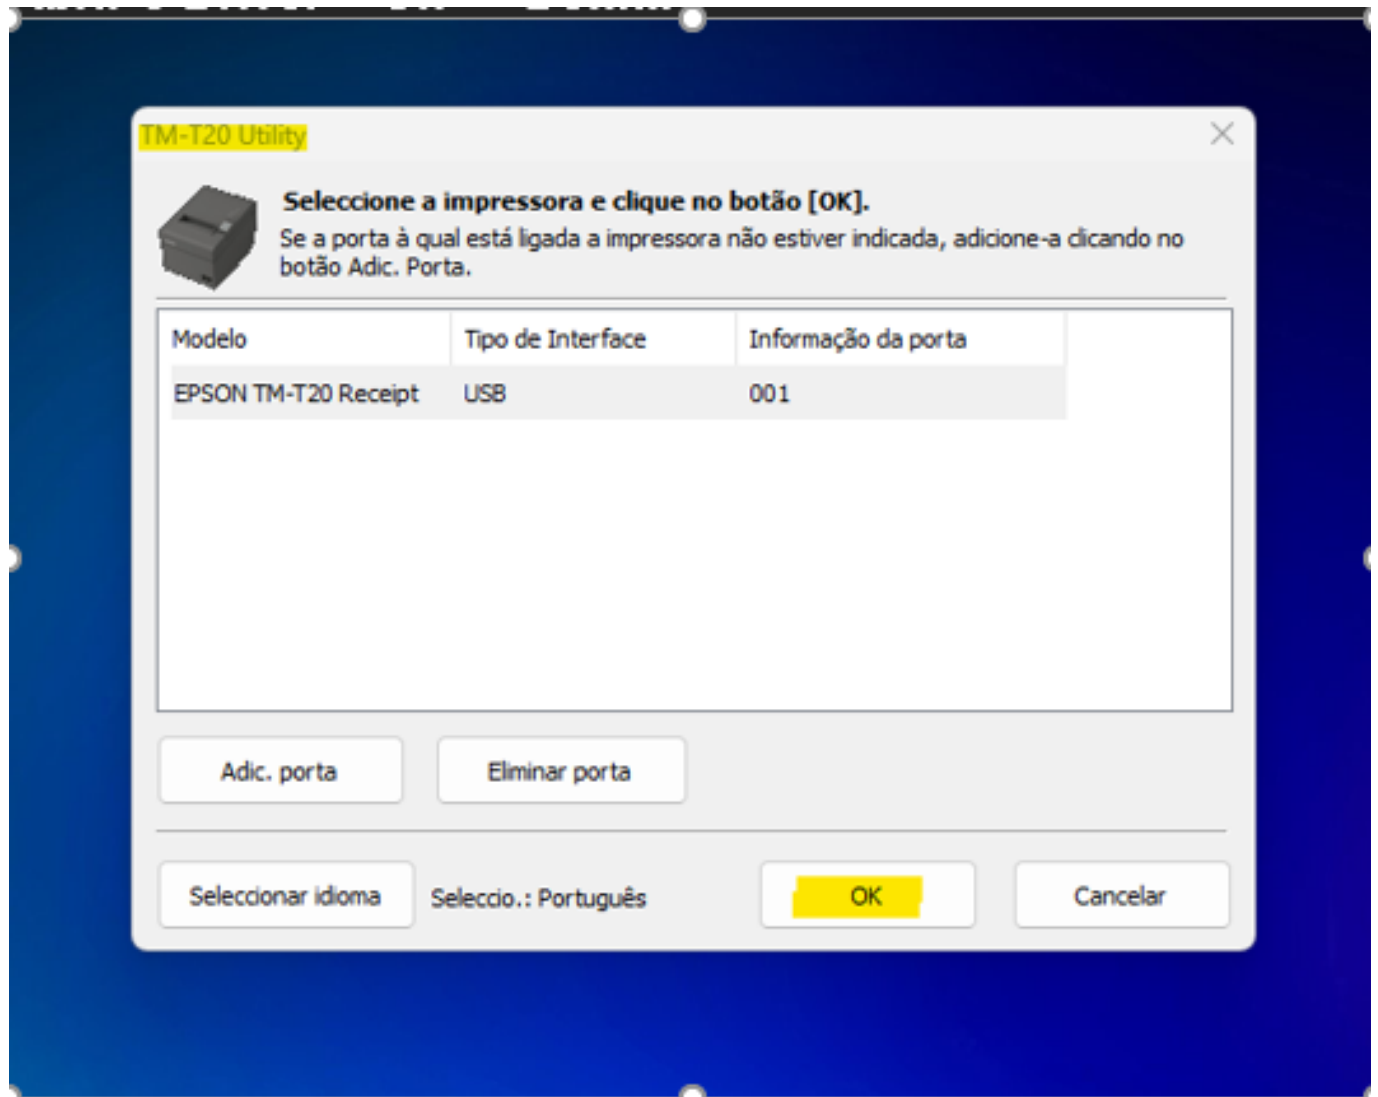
TM-T20 Utility

Seleccione a impressora e clique no botão [OK].
Se a porta à qual está ligada a impressora não estiver indicada, adicione-a clicando no botão Adic. Porta.

| Modelo | Tipo de Interface | Informação da porta |
|---|---|---|
| EPSON TM-T20 Receipt | USB | 001 |

Adic. porta

Eliminar porta

Seleccionar idioma

Seleccio.: Português

OK

Cancelar